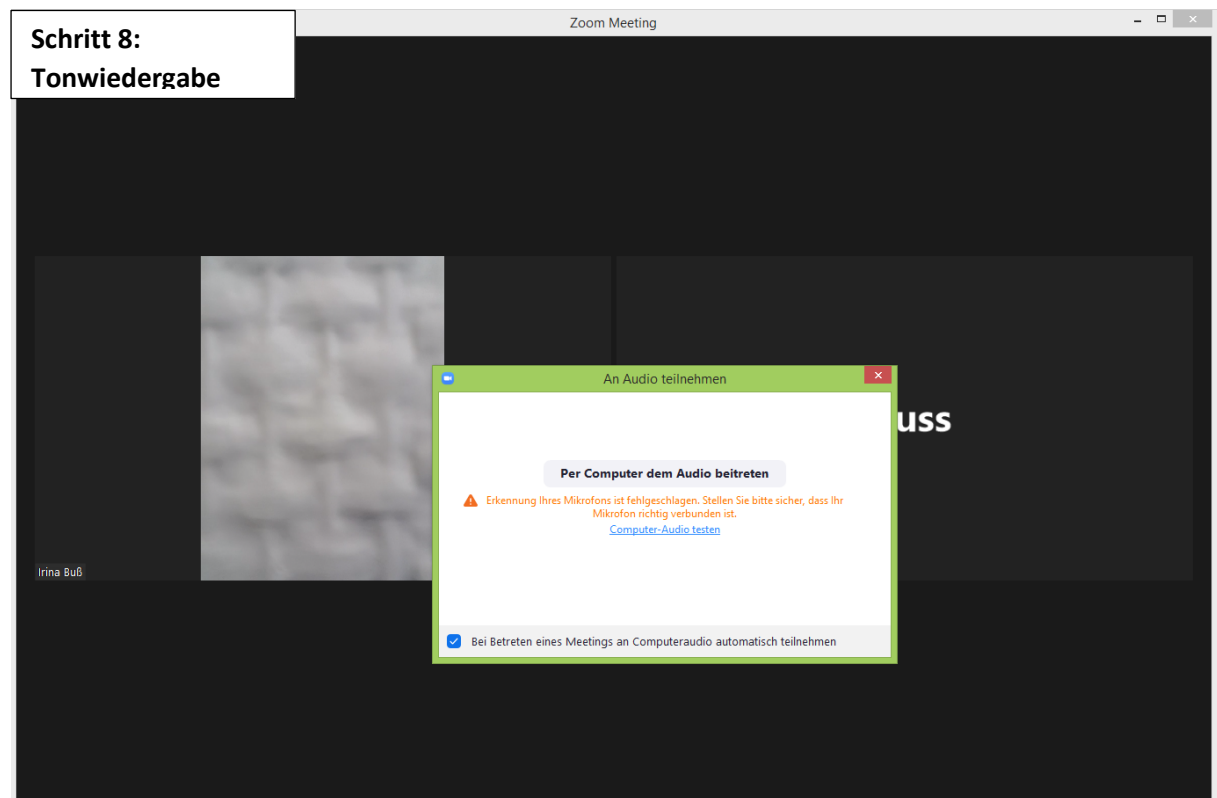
Schritt 8:
Tonwiedergabe

Zoom Meeting

uss

An Audio teilnehmen

Per Computer dem Audio beitreten

Erkennung Ihres Mikrofons ist fehlgeschlagen. Stellen Sie bitte sicher, dass Ihr Mikrofon richtig verbunden ist.

Computer-Audio testen

Bei Betreten eines Meetings an Computeraudio automatisch teilnehmen

Irina Buß